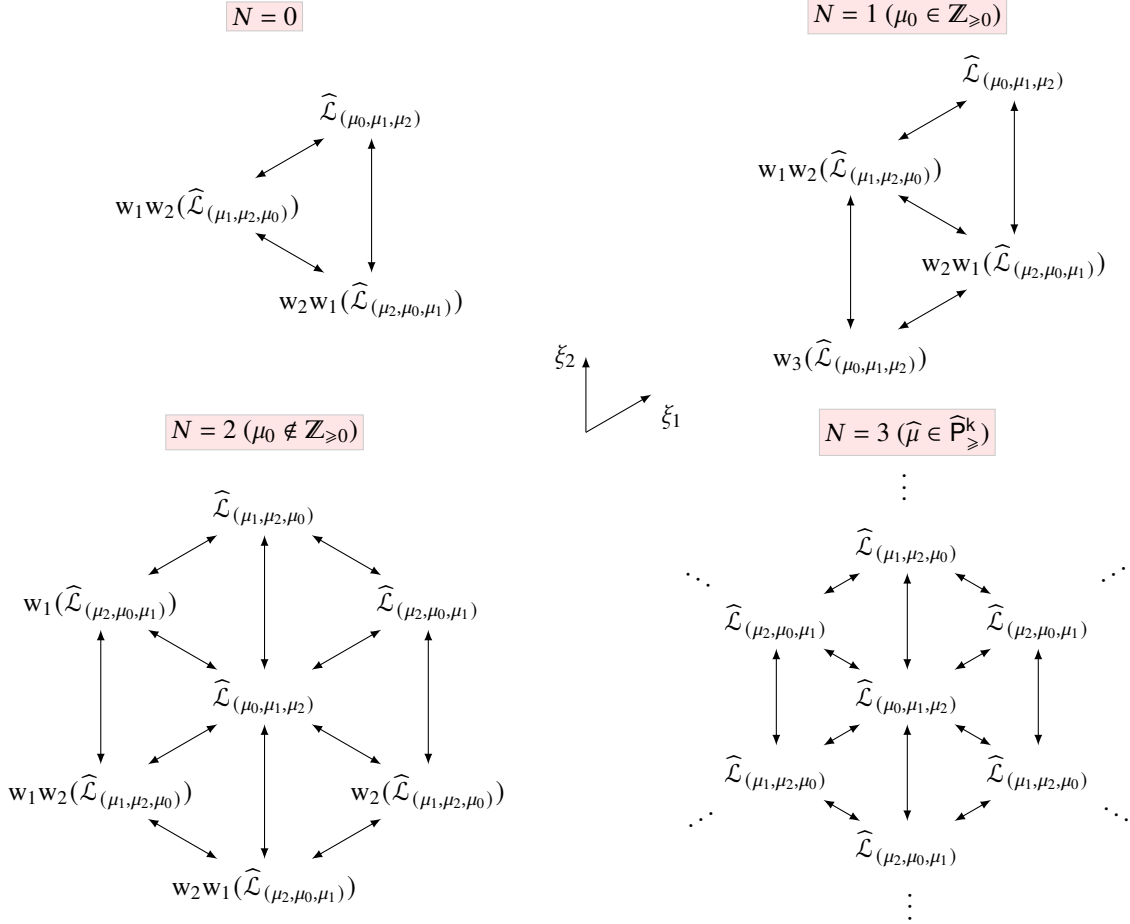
$N = 0$

$\widehat{\mathcal{L}}_{(\mu_0,\mu_1,\mu_2)}$

$w_1w_2(\widehat{\mathcal{L}}_{(\mu_1,\mu_2,\mu_0)})$

$w_2w_1(\widehat{\mathcal{L}}_{(\mu_2,\mu_0,\mu_1)})$

$N = 1$ $(\mu_0 \in \mathbb{Z}_{\geqslant 0})$

$\widehat{\mathcal{L}}_{(\mu_0,\mu_1,\mu_2)}$

$w_1w_2(\widehat{\mathcal{L}}_{(\mu_1,\mu_2,\mu_0)})$

$w_2w_1(\widehat{\mathcal{L}}_{(\mu_2,\mu_0,\mu_1)})$

$w_3(\widehat{\mathcal{L}}_{(\mu_0,\mu_1,\mu_2)})$

$\xi_2$

$\xi_1$

$N = 2$ $(\mu_0 \notin \mathbb{Z}_{\geqslant 0})$

$\widehat{\mathcal{L}}_{(\mu_1,\mu_2,\mu_0)}$

$w_1(\widehat{\mathcal{L}}_{(\mu_2,\mu_0,\mu_1)})$

$\widehat{\mathcal{L}}_{(\mu_2,\mu_0,\mu_1)}$

$\widehat{\mathcal{L}}_{(\mu_0,\mu_1,\mu_2)}$

$w_1w_2(\widehat{\mathcal{L}}_{(\mu_1,\mu_2,\mu_0)})$

$w_2(\widehat{\mathcal{L}}_{(\mu_1,\mu_2,\mu_0)})$

$w_2w_1(\widehat{\mathcal{L}}_{(\mu_2,\mu_0,\mu_1)})$

$N = 3$ $(\widehat{\mu} \in \widehat{\mathsf{P}}^{\mathsf{k}}_{\geqslant})$

$\vdots$

$\widehat{\mathcal{L}}_{(\mu_1,\mu_2,\mu_0)}$

$\cdots$ $\cdots$

$\widehat{\mathcal{L}}_{(\mu_2,\mu_0,\mu_1)}$ $\widehat{\mathcal{L}}_{(\mu_2,\mu_0,\mu_1)}$

$\widehat{\mathcal{L}}_{(\mu_0,\mu_1,\mu_2)}$

$\widehat{\mathcal{L}}_{(\mu_1,\mu_2,\mu_0)}$ $\widehat{\mathcal{L}}_{(\mu_1,\mu_2,\mu_0)}$

$\cdots$ $\cdots$

$\widehat{\mathcal{L}}_{(\mu_2,\mu_0,\mu_1)}$

$\vdots$